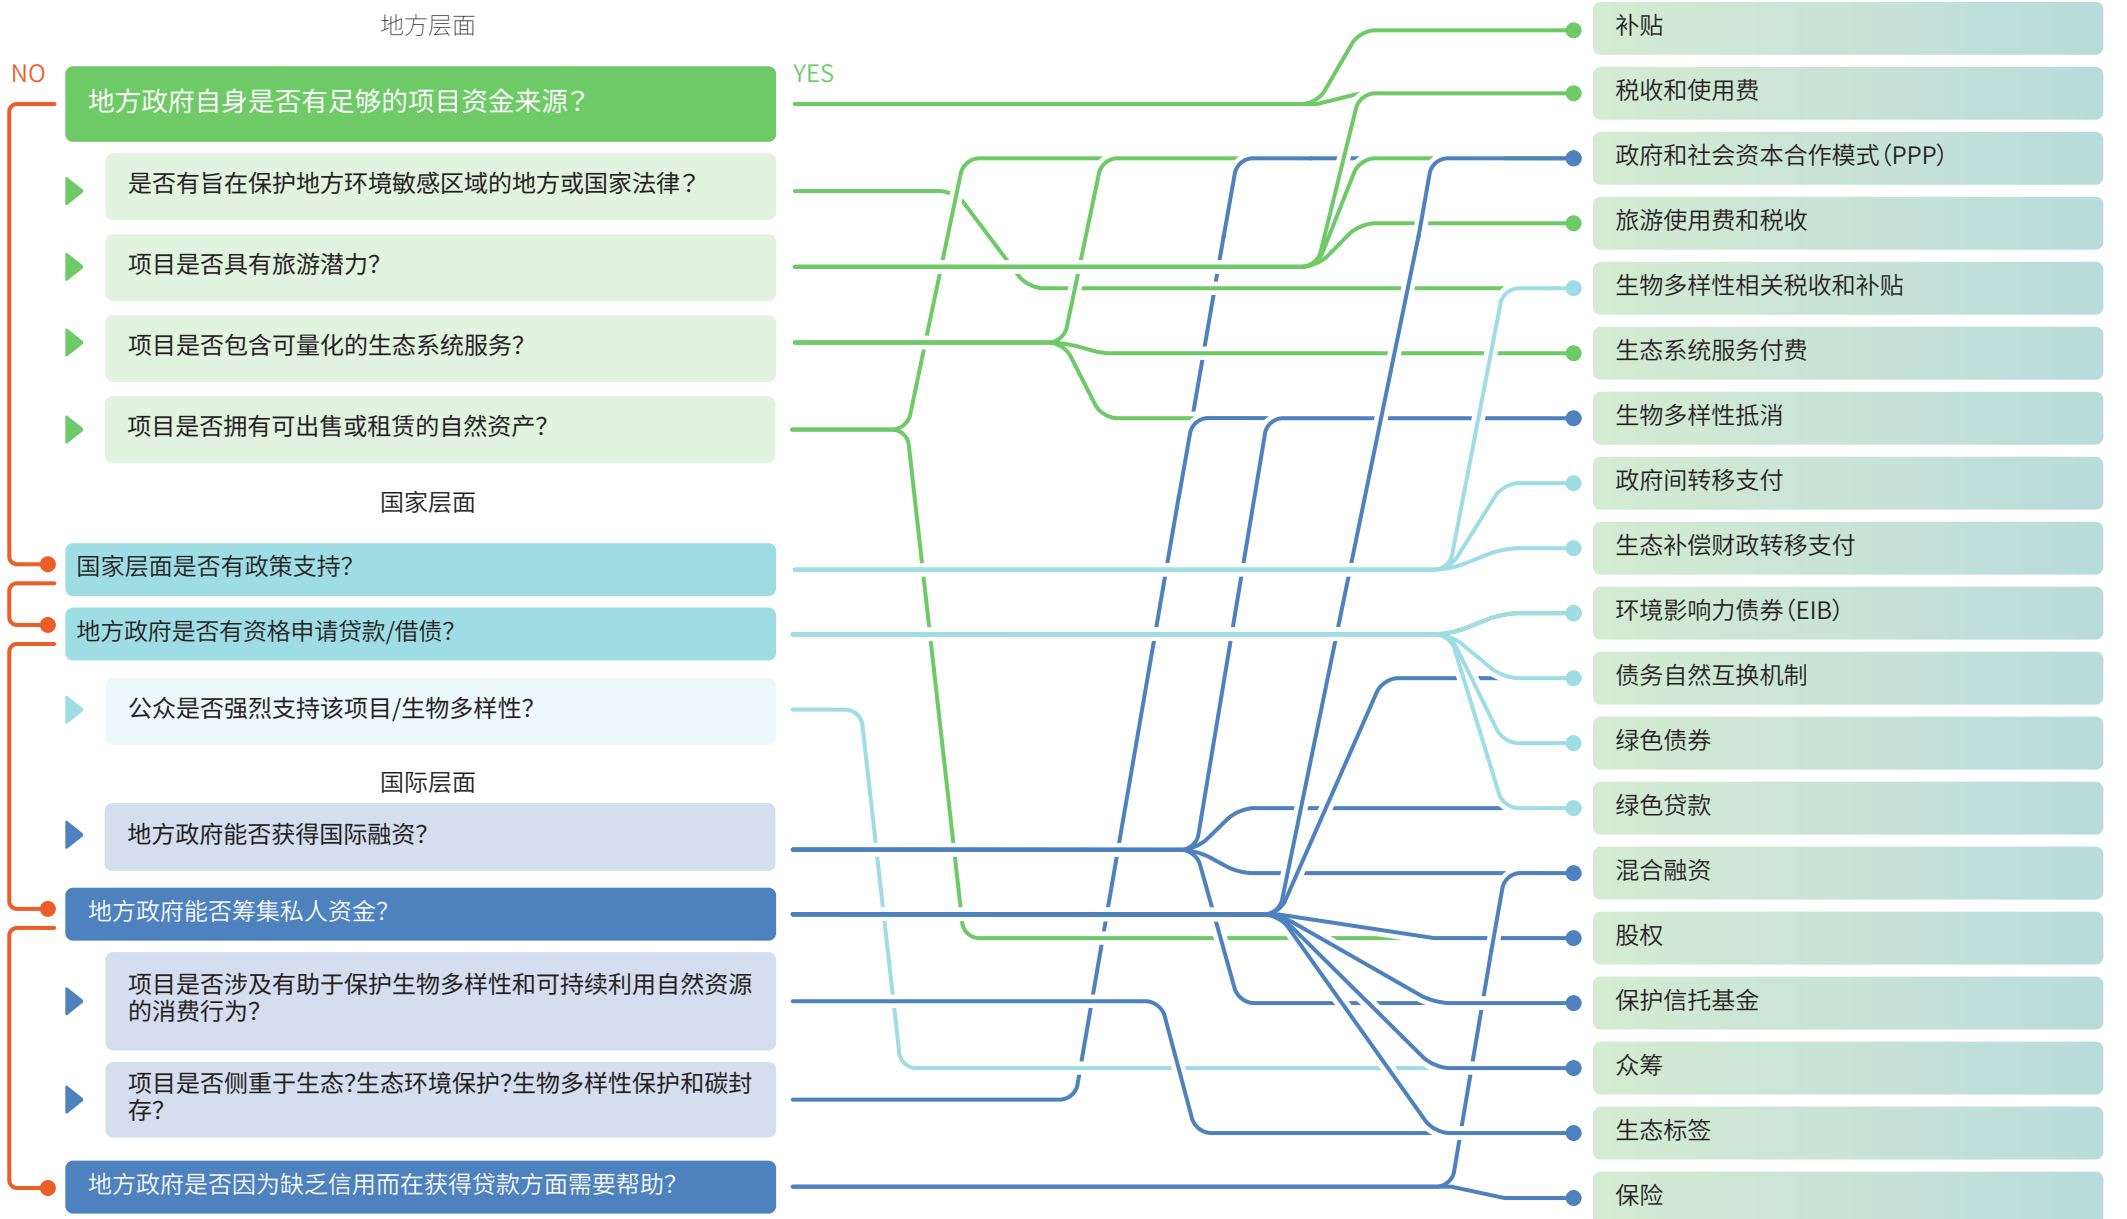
地方层面

NO

地方政府自身是否有足够的项目资金来源？

YES

是否有旨在保护地方环境敏感区域的地方或国家法律？

项目是否具有旅游潜力?

项目是否包含可量化的生态系统服务?

项目是否拥有可出售或租赁的自然资产?

国家层面

国家层面是否有政策支持?

地方政府是否有资格申请贷款/借债?

公众是否强烈支持该项目/生物多样性?

国际层面

地方政府能否获得国际融资?

地方政府能否筹集私人资金?

项目是否涉及有助于保护生物多样性和可持续利用自然资源的消费行为?

项目是否侧重于生态?生态环境保护?生物多样性保护和碳封存?

地方政府是否因为缺乏信用而在获得贷款方面需要帮助?

补贴

税收和使用费

政府和社会资本合作模式(PPP)

旅游使用费和税收

生物多样性相关税收和补贴

生态系统服务付费

生物多样性抵消

政府间转移支付

生态补偿财政转移支付

环境影响力债券(EIB)

债务自然互换机制

绿色债券

绿色贷款

混合融资

股权

保护信托基金

众筹

生态标签

保险